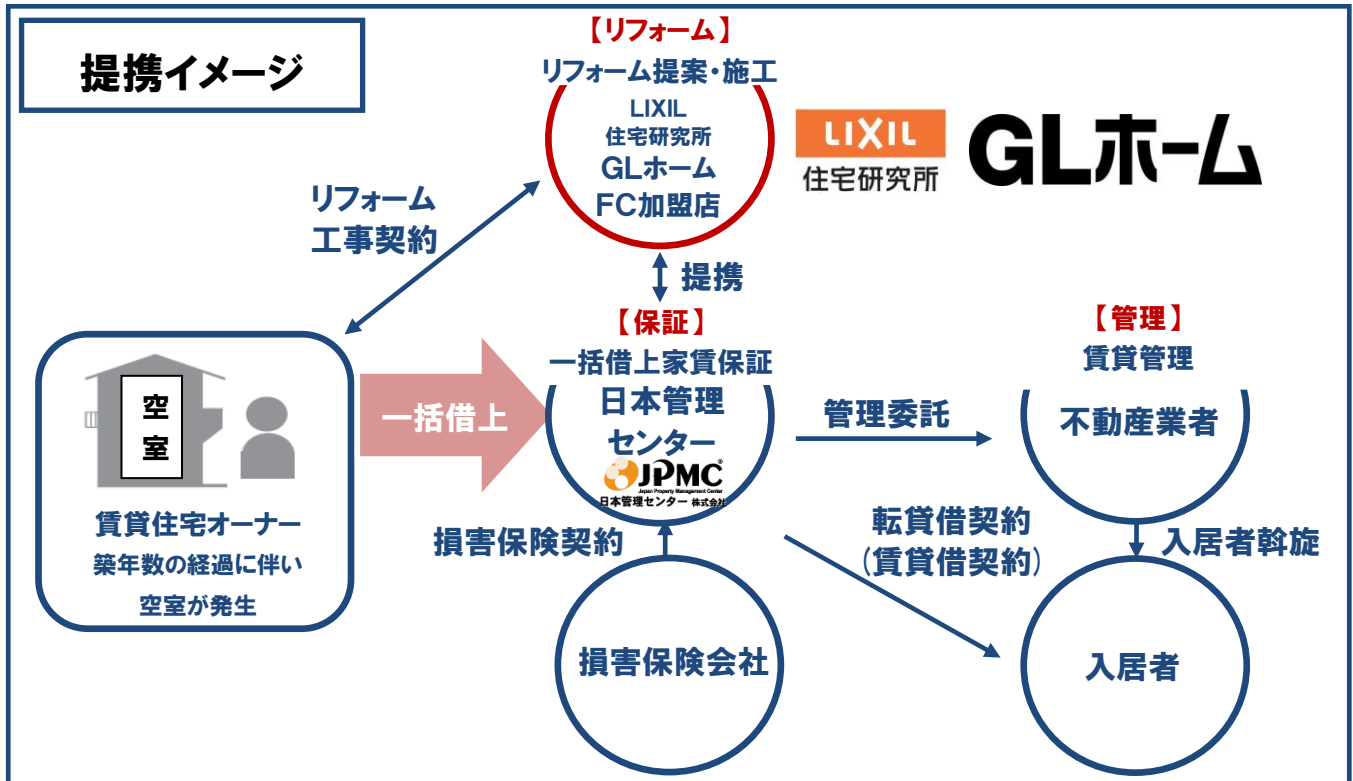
提携イメージ

【リフォーム】
リフォーム提案・施工
LIXIL
住宅研究所
GLホーム
FC加盟店

LIXIL
住宅研究所
GLホーム

リフォーム
工事契約

提携

【保証】
一括借上家賃保証
日本管理
センター
JPMC
Japan Property Management Center
日本管理センター 株式会社

【管理】
賃貸管理
不動産業者

空
室

賃貸住宅オーナー
築年数の経過に伴い
空室が発生

一括借上

管理委託

損害保険契約

転貸借契約
(賃貸借契約)

入居者斡旋

損害保険会社

入居者